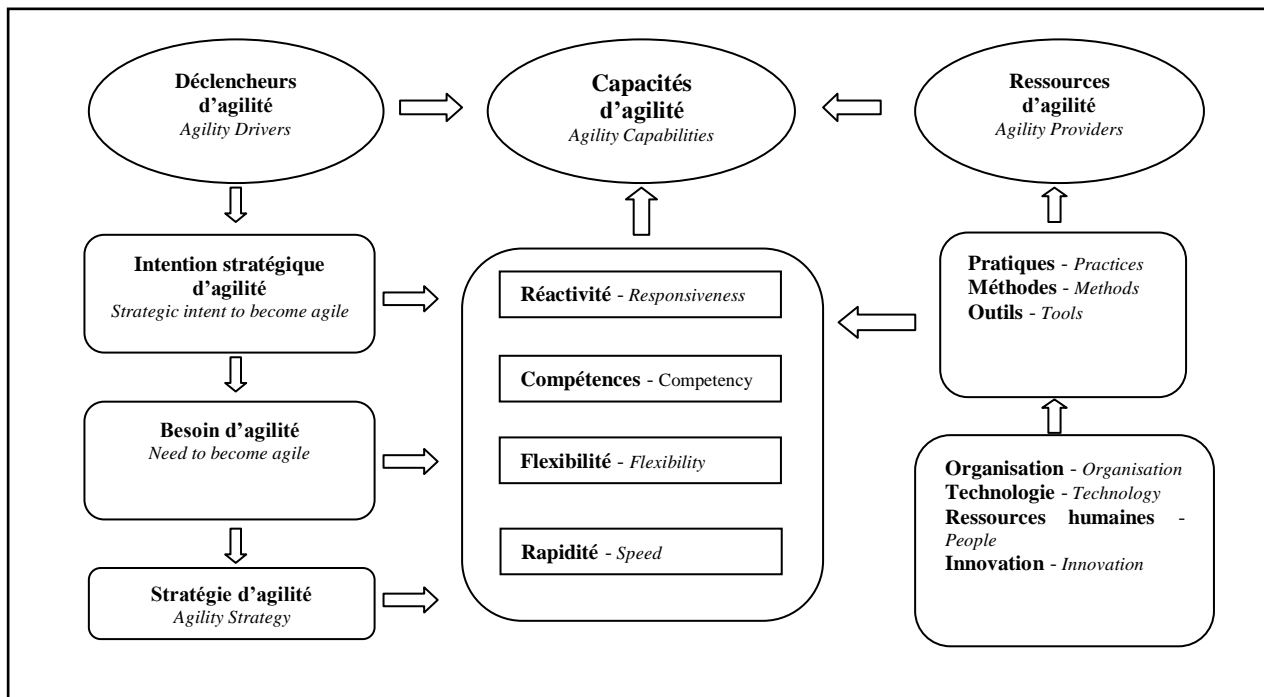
Déclencheurs d'agilité
*Agility Drivers*

Capacités d'agilité
*Agility Capabilities*

Ressources d'agilité
*Agility Providers*

Intention stratégique d'agilité
*Strategic intent to become agile*

Besoin d'agilité
*Need to become agile*

Stratégie d'agilité
*Agility Strategy*

Réactivité - *Responsiveness*

Compétences - Competency

Flexibilité - *Flexibility*

Rapidité - *Speed*

Pratiques - *Practices*
Méthodes - *Methods*
Outils - *Tools*

Organisation - *Organisation*
Technologie - *Technology*
Ressources humaines - *People*
Innovation - *Innovation*